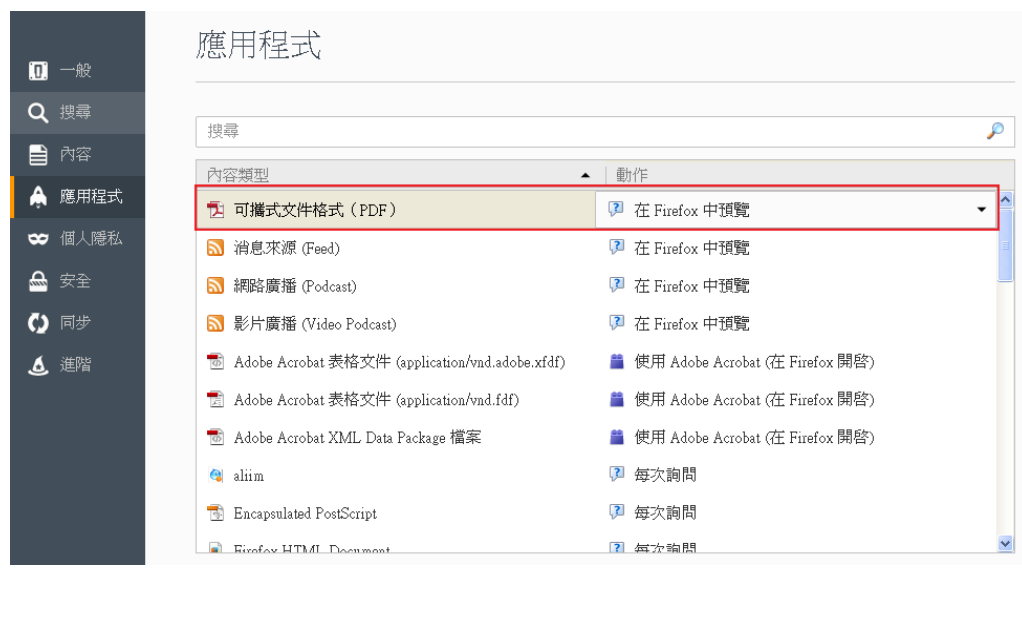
一般
搜尋
內容
應用程式
個人隱私
安全
同步
進階

應用程式

搜尋

| 內容類型 | 動作 |
|---|---|
| 可攜式文件格式（PDF） | 在 Firefox 中預覽 |
| 消息來源 (Feed) | 在 Firefox 中預覽 |
| 網路廣播 (Podcast) | 在 Firefox 中預覽 |
| 影片廣播 (Video Podcast) | 在 Firefox 中預覽 |
| Adobe Acrobat 表格文件 (application/vnd.adobe.xfdf) | 使用 Adobe Acrobat (在 Firefox 開啟) |
| Adobe Acrobat 表格文件 (application/vnd.fdf) | 使用 Adobe Acrobat (在 Firefox 開啟) |
| Adobe Acrobat XML Data Package 檔案 | 使用 Adobe Acrobat (在 Firefox 開啟) |
| aliim | 每次詢問 |
| Encapsulated PostScript | 每次詢問 |
| Firefox HTML Document | 每次詢問 |